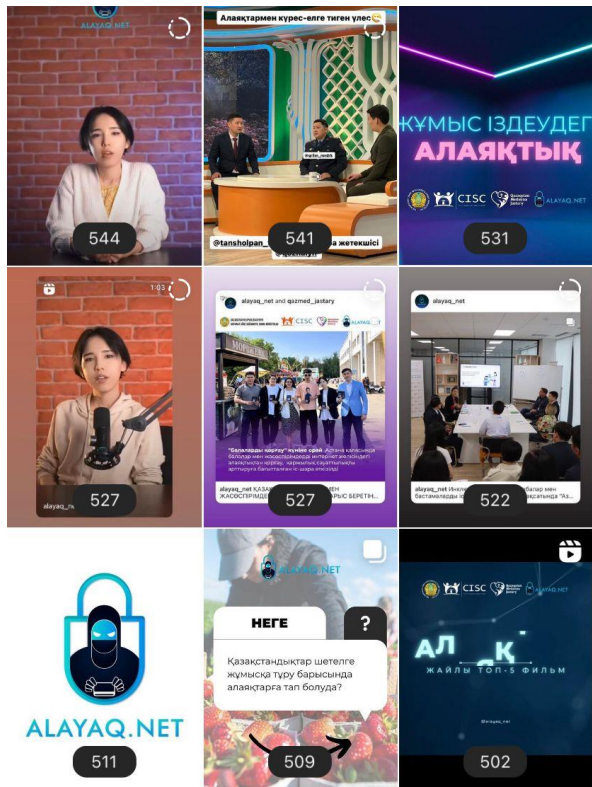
ALAYAQ.NET

544

Алаяқтармен күрес-елге тиген үлес

@tansholpan_ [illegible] жетекшісі

541

ЖҰМЫС ІЗДЕУДЕГ

АЛАЯҚТЫҚ

CISC

ALAYAQ.NET

531

1:03

alayaq_net

527

alayaq_net and qizmed_jastary

CISC

"Балаларды қорғау" күніне орай, Астана қаласында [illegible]

alayaq_net ҚАЗАҚ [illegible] ЖАСӨСПІРІМДЕР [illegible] РЫС БЕРЕТІН...

527

alayaq_net

alayaq_net Инсти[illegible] бастамаларды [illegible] қаласында "Ас...

522

ALAYAQ.NET

511

ALAYAQ.NET

НЕГЕ

?

Қазақстандықтар шетелге жұмысқа тұру барысында алаяқтарға тап болуда?

509

CISC

ALAYAQ.NET

АЛ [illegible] Қ

ЖАЙЛЫ ТОП-5 ФИЛЬМ

502